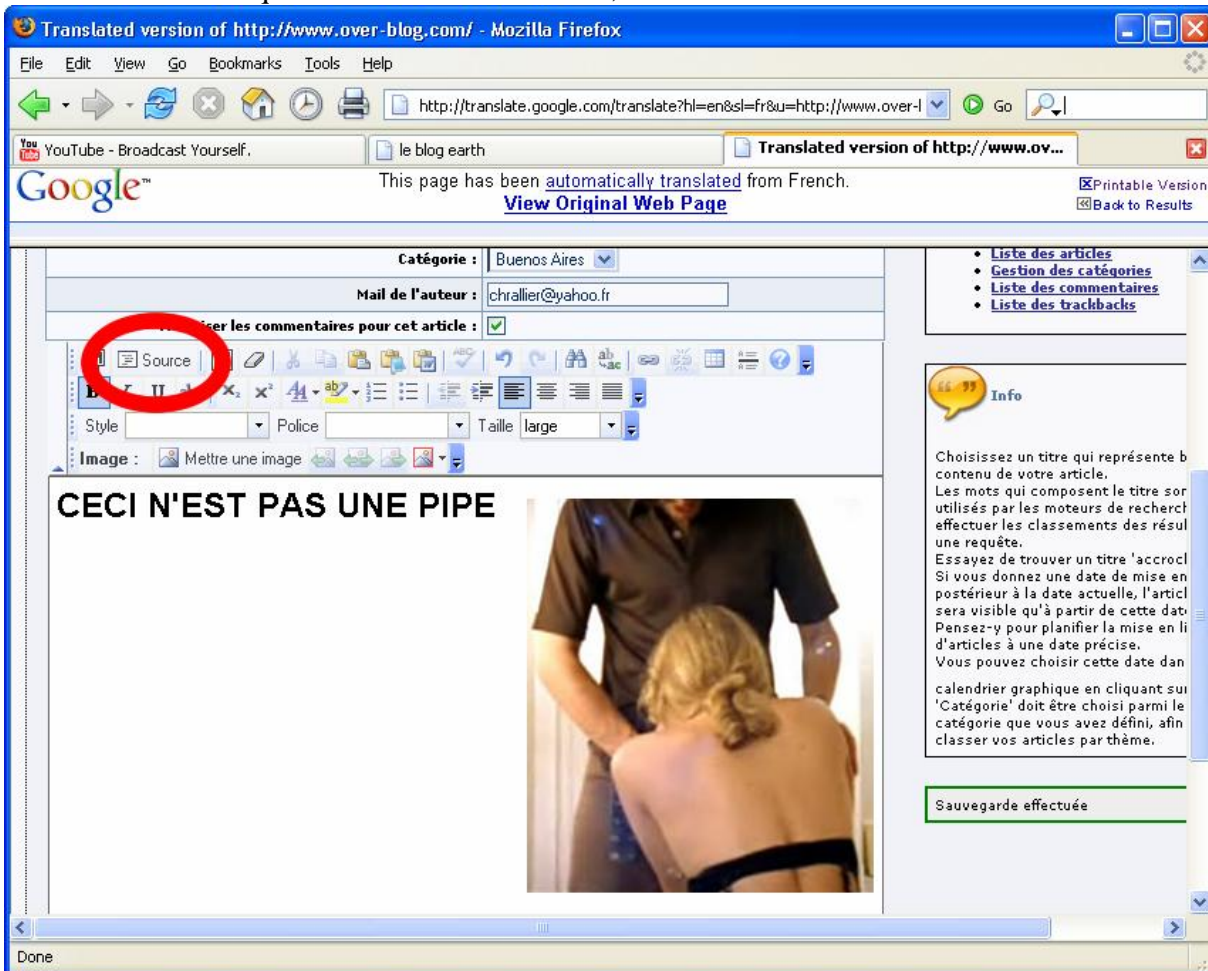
Translated version of http://www.over-blog.com/ - Mozilla Firefox

File Edit View Go Bookmarks Tools Help

http://translate.google.com/translate?hl=en&sl=fr&u=http://www.over-l Go

YouTube - Broadcast Yourself. | le blog earth | Translated version of http://www.ov...

Google™ This page has been automatically translated from French. View Original Web Page

Printable Version
Back to Results

Catégorie : Buenos Aires

Mail de l'auteur : chrallier@yahoo.fr

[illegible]iser les commentaires pour cet article :

Source

Style Police Taille large

Image : Mettre une image

CECI N'EST PAS UNE PIPE

• Liste des articles
• Gestion des catégories
• Liste des commentaires
• Liste des trackbacks

Info

Choisissez un titre qui représente b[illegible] contenu de votre article.
Les mots qui composent le titre sor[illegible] utilisés par les moteurs de recherch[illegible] effectuer les classements des résul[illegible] une requête.
Essayez de trouver un titre 'accrocl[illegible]
Si vous donnez une date de mise en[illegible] postérieur à la date actuelle, l'articl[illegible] sera visible qu'à partir de cette dat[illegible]
Pensez-y pour planifier la mise en li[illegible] d'articles à une date précise.
Vous pouvez choisir cette date dan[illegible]

calendrier graphique en cliquant su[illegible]
'Catégorie' doit être choisi parmi le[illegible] catégorie que vous avez défini, afin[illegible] classer vos articles par thème.

Sauvegarde effectuée

Done